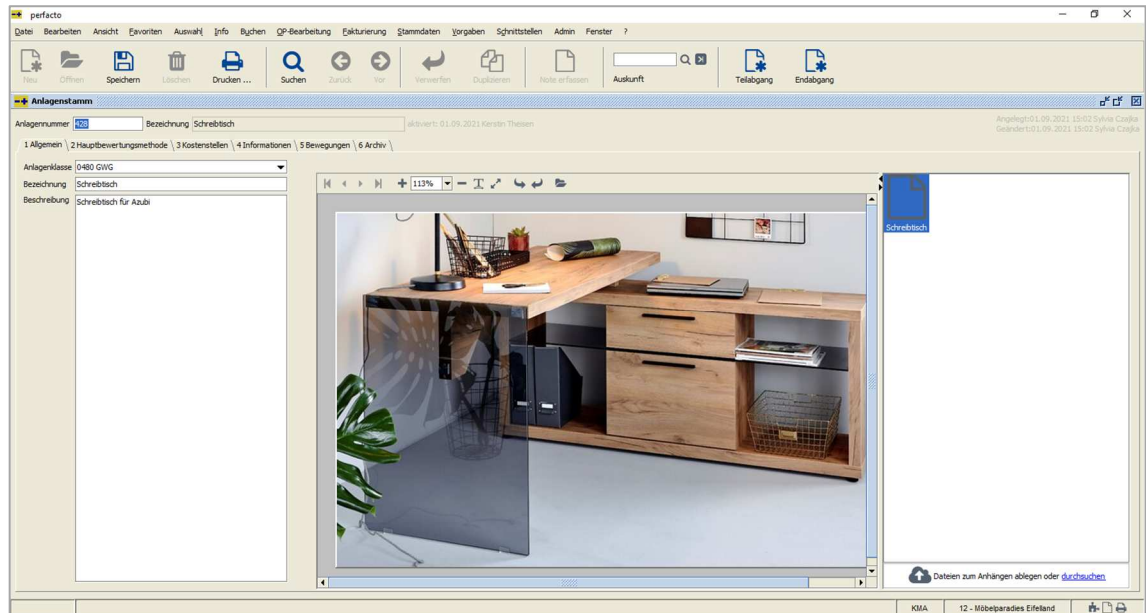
perfacto

Datei Bearbeiten Ansicht Favoriten Auswahl Info Buchen OP-Bearbeitung Fakturierung Stammdaten Vorgaben Schnittstellen Admin Fenster ?

Neu Öffnen Speichern Löschen Drucken ... Suchen Zurück Vor Verwerfen Duplizieren Notiz erfassen Auskunft Teilabgang Endabgang

Anlagenstamm

Anlagennummer 428 Bezeichnung Schreibtisch aktiviert: 01.09.2021 Kerstin Theisen

Angelegt:01.09.2021 15:02 Sylvia Czajka
Geändert:01.09.2021 15:02 Sylvia Czajka

1 Allgemein 2 Hauptbewertungsmethode 3 Kostenstellen 4 Informationen 5 Bewegungen 6 Archiv

Anlagenklasse 0480 GWG
Bezeichnung Schreibtisch
Beschreibung Schreibtisch für Azubi

113%

Schreibtisch

Dateien zum Anhängen ablegen oder durchsuchen

KMA 12 - Möbelparadies Eifelland